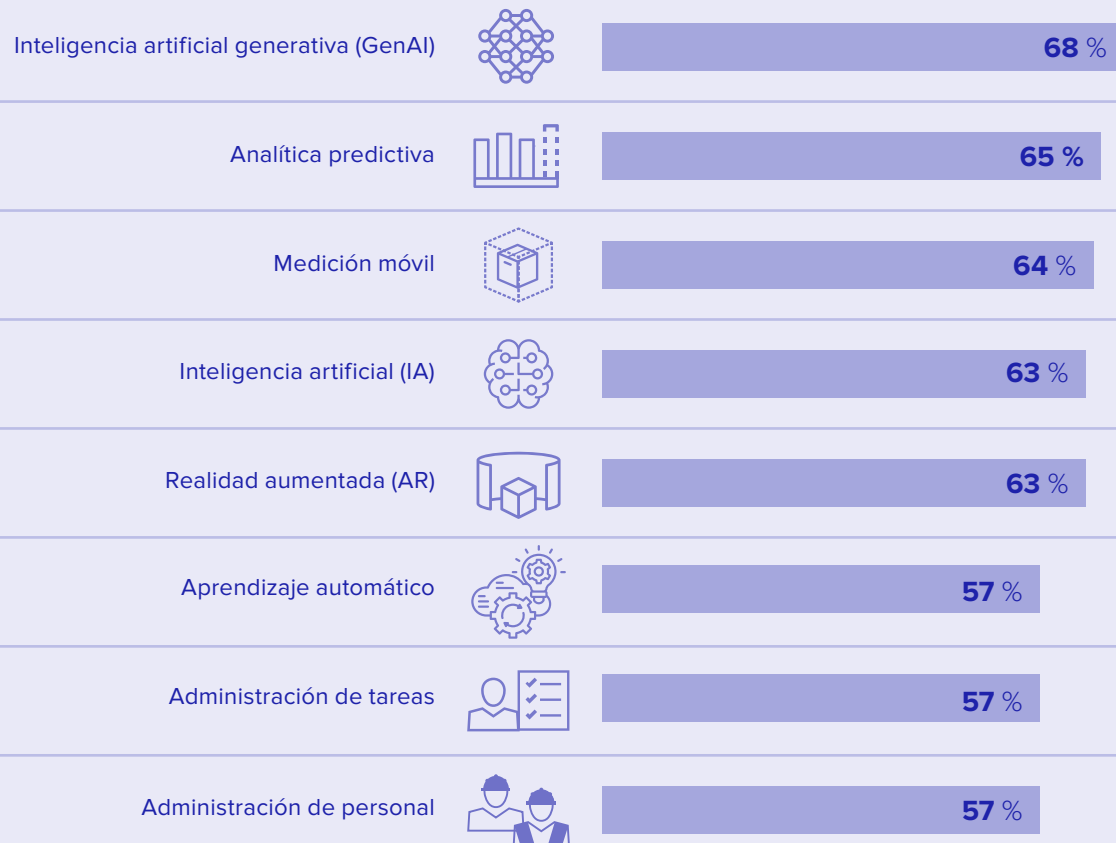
| | |
|---|---|
| Inteligencia artificial generativa (GenAI) | 68 % |
| Analítica predictiva | 65 % |
| Medición móvil | 64 % |
| Inteligencia artificial (IA) | 63 % |
| Realidad aumentada (AR) | 63 % |
| Aprendizaje automático | 57 % |
| Administración de tareas | 57 % |
| Administración de personal | 57 % |